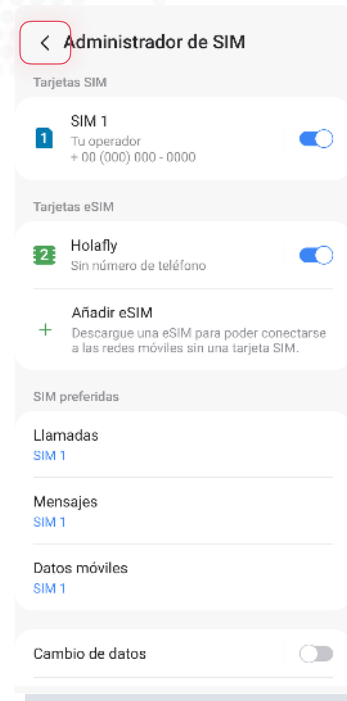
Administrador de SIM

Tarjetas SIM

1

SIM 1
Tu operador
+ 00 (000) 000 - 0000

Tarjetas eSIM

2

Holafly
Sin número de teléfono

+

Añadir eSIM
Descargue una eSIM para poder conectarse a las redes móviles sin una tarjeta SIM.

SIM preferidas

Llamadas
SIM 1

Mensajes
SIM 1

Datos móviles
SIM 1

Cambio de datos